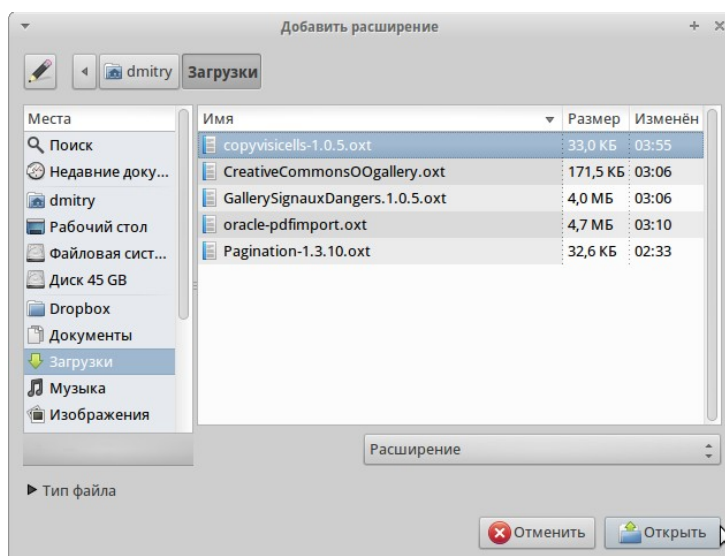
Добавить расширение

dmitry Загрузки

Места
Поиск
Недавние доку...
dmitry
Рабочий стол
Файловая сист...
Диск 45 GB
Dropbox
Документы
Загрузки
Музыка
Изображения

| Имя | Размер | Изменён |
|---|---|---|
| copyvisicells-1.0.5.oxt | 33,0 КБ | 03:55 |
| CreativeCommonsOOgallery.oxt | 171,5 КБ | 03:06 |
| GallerySignauxDangers.1.0.5.oxt | 4,0 МБ | 03:06 |
| oracle-pdfimport.oxt | 4,7 МБ | 03:10 |
| Pagination-1.3.10.oxt | 32,6 КБ | 02:33 |

Расширение

▶ Тип файла

Отменить Открыть